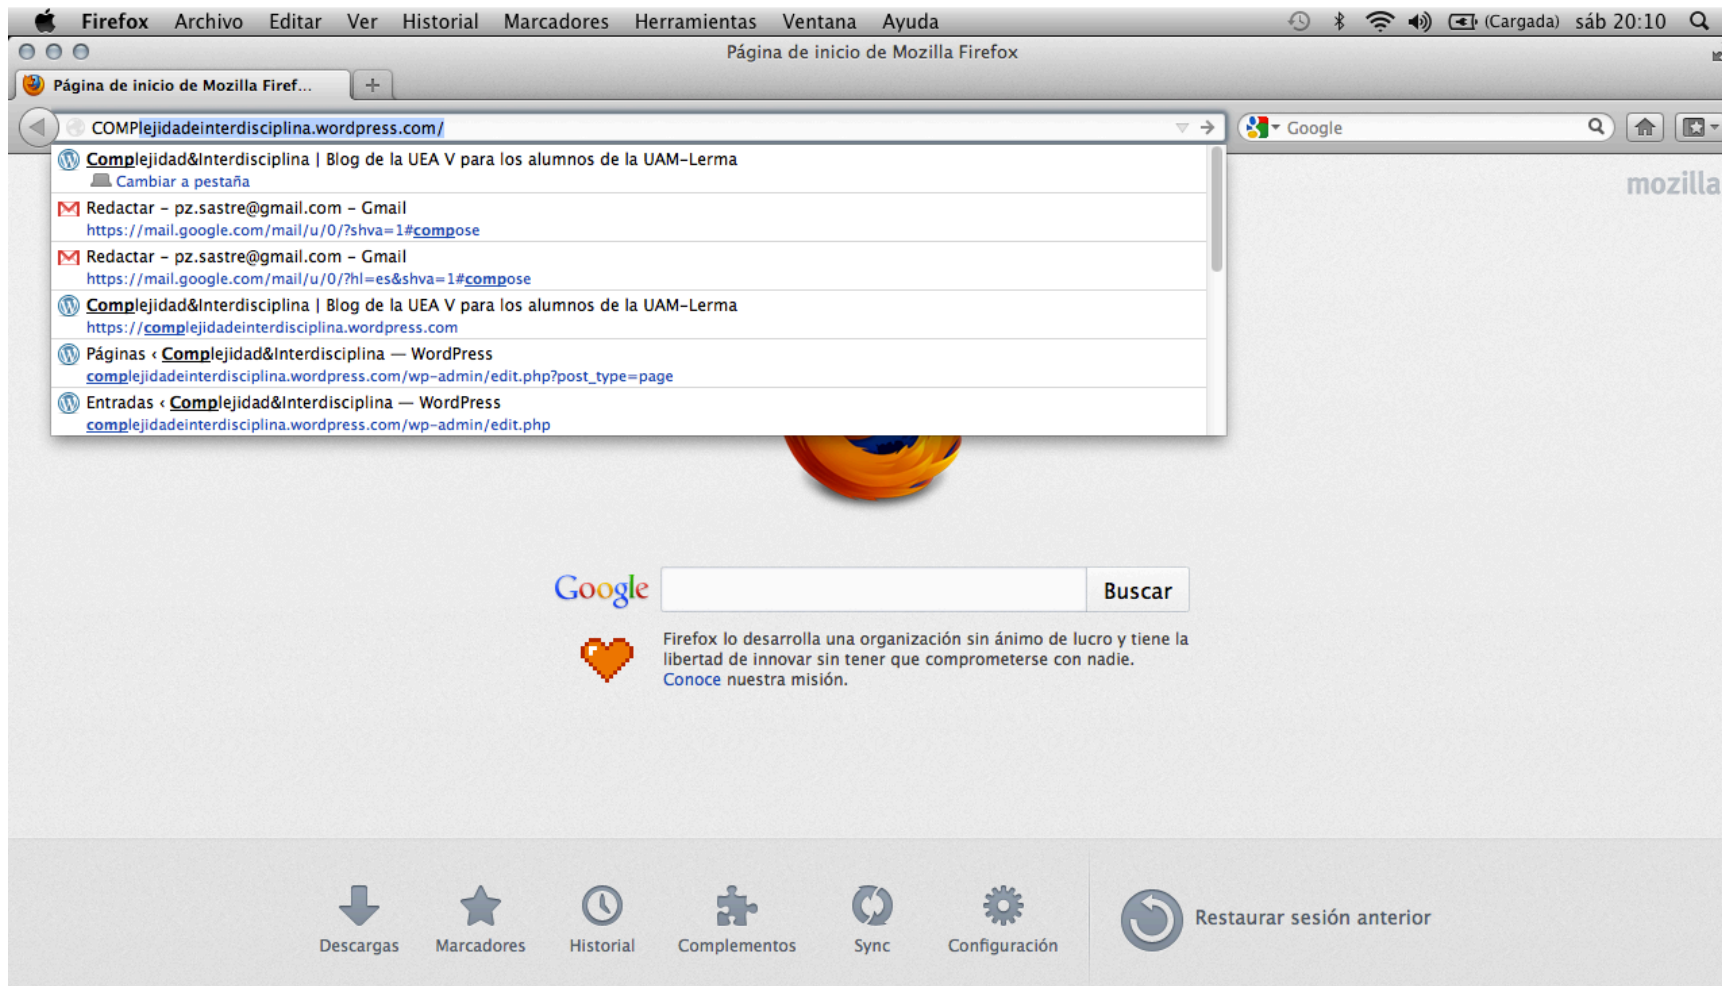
Firefox Archivo Editar Ver Historial Marcadores Herramientas Ventana Ayuda (Cargada) sáb 20:10

Página de inicio de Mozilla Firefox

Página de inicio de Mozilla Firef...

COMPlejidadeinterdisciplina.wordpress.com/

Google

Complejidad&Interdisciplina | Blog de la UEA V para los alumnos de la UAM-Lerma
Cambiar a pestaña

Redactar - pz.sastre@gmail.com - Gmail
https://mail.google.com/mail/u/0/?shva=1#compose

Redactar - pz.sastre@gmail.com - Gmail
https://mail.google.com/mail/u/0/?hl=es&shva=1#compose

Complejidad&Interdisciplina | Blog de la UEA V para los alumnos de la UAM-Lerma
https://complejidadeinterdisciplina.wordpress.com

Páginas ‹ Complejidad&Interdisciplina — WordPress
complejidadeinterdisciplina.wordpress.com/wp-admin/edit.php?post_type=page

Entradas ‹ Complejidad&Interdisciplina — WordPress
complejidadeinterdisciplina.wordpress.com/wp-admin/edit.php

mozilla

Google

Buscar

Firefox lo desarrolla una organización sin ánimo de lucro y tiene la libertad de innovar sin tener que comprometerse con nadie. Conoce nuestra misión.

Descargas Marcadores Historial Complementos Sync Configuración

Restaurar sesión anterior